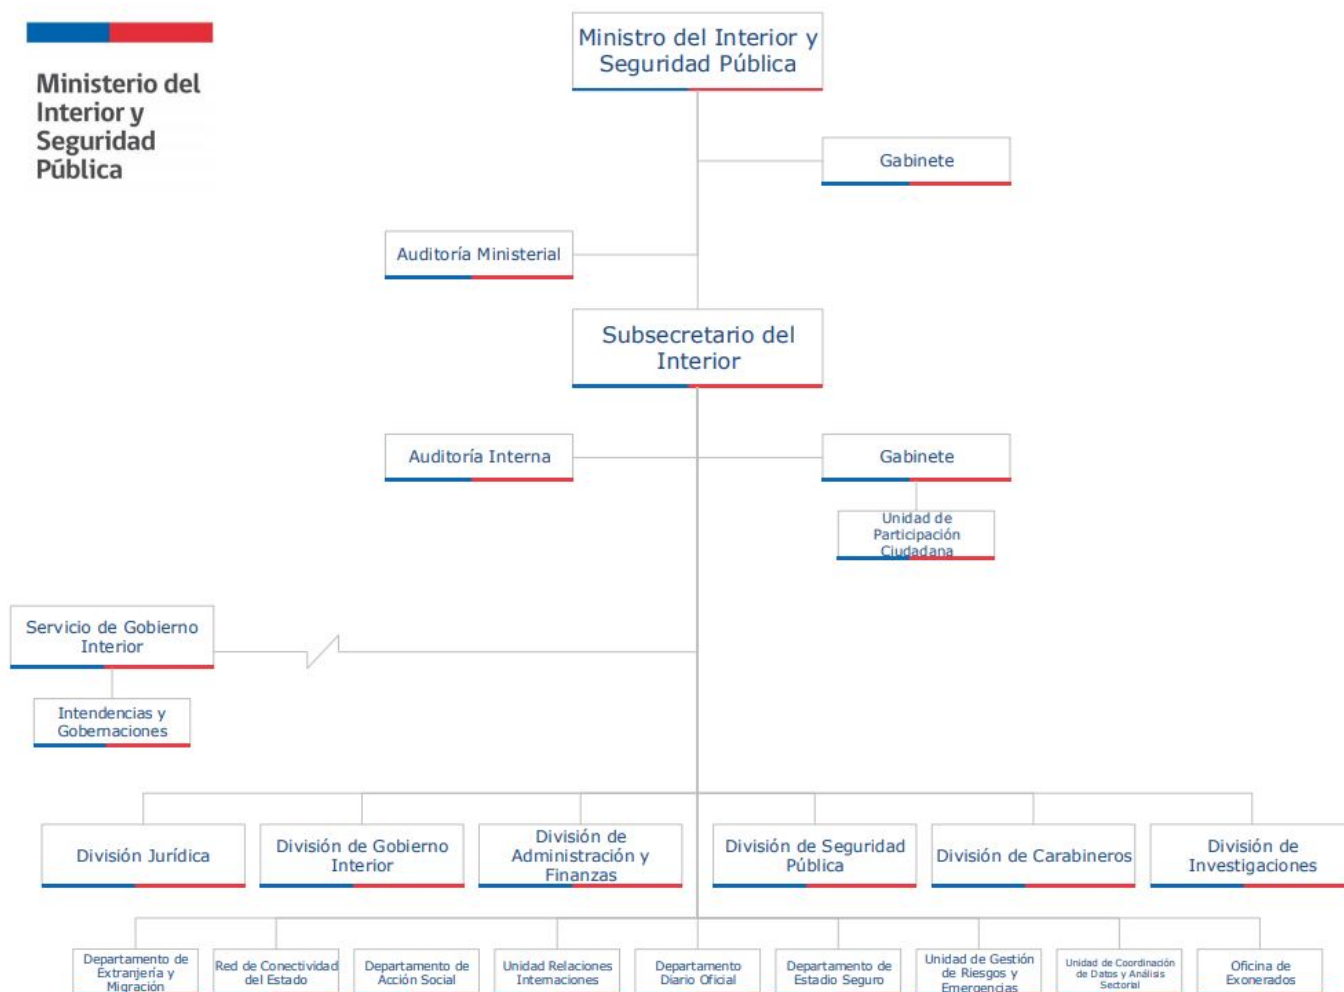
Ministerio del Interior y Seguridad Pública

Ministro del Interior y Seguridad Pública

Gabinete

Auditoría Ministerial

Subsecretario del Interior

Auditoría Interna

Gabinete

Unidad de Participación Ciudadana

Servicio de Gobierno Interior

Intendencias y Gobernaciones

División Jurídica

División de Gobierno Interior

División de Administración y Finanzas

División de Seguridad Pública

División de Carabineros

División de Investigaciones

Departamento de Extranjería y Migración

Red de Conectividad del Estado

Departamento de Acción Social

Unidad Relaciones Internacionales

Departamento Diario Oficial

Departamento de Estadio Seguro

Unidad de Gestión de Riesgos y Emergencias

Unidad de Coordinación de Datos y Análisis Sectorial

Oficina de Exonerados